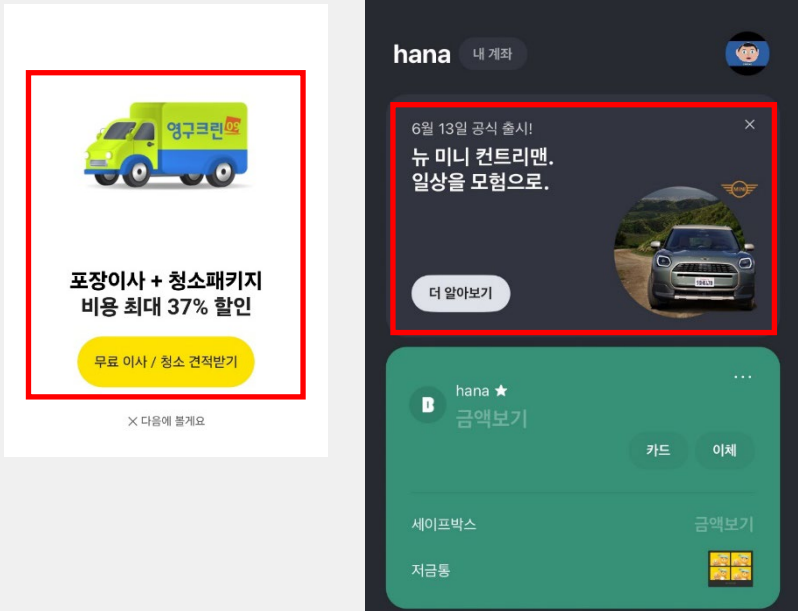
영구크린 09

포장이사 + 청소패키지
비용 최대 37% 할인

무료 이사 / 청소 견적받기

✕ 다음에 볼게요

hana 내 계좌

6월 13일 공식 출시!
뉴 미니 컨트리맨.
일상을 모험으로.

✕

더 알아보기

hana ★
금액보기

···

카드 이체

세이프박스 금액보기

저금통